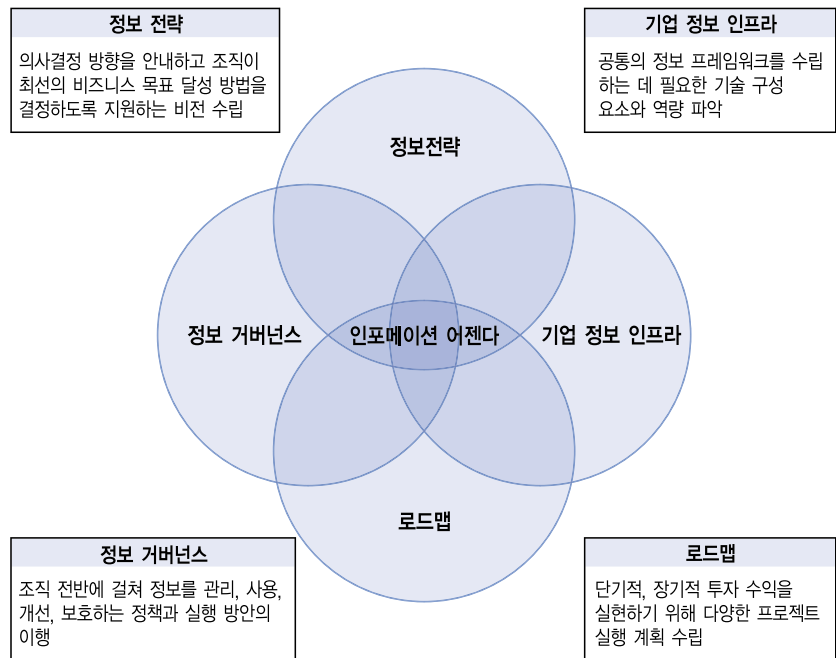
정보 전략

의사결정 방향을 안내하고 조직이 최선의 비즈니스 목표 달성 방법을 결정하도록 지원하는 비전 수립

기업 정보 인프라

공통의 정보 프레임워크를 수립하는 데 필요한 기술 구성 요소와 역량 파악

정보전략

정보 거버넌스

인포메이션 어젠다

기업 정보 인프라

로드맵

정보 거버넌스

조직 전반에 걸쳐 정보를 관리, 사용, 개선, 보호하는 정책과 실행 방안의 이행

로드맵

단기적, 장기적 투자 수익을 실현하기 위해 다양한 프로젝트 실행 계획 수립